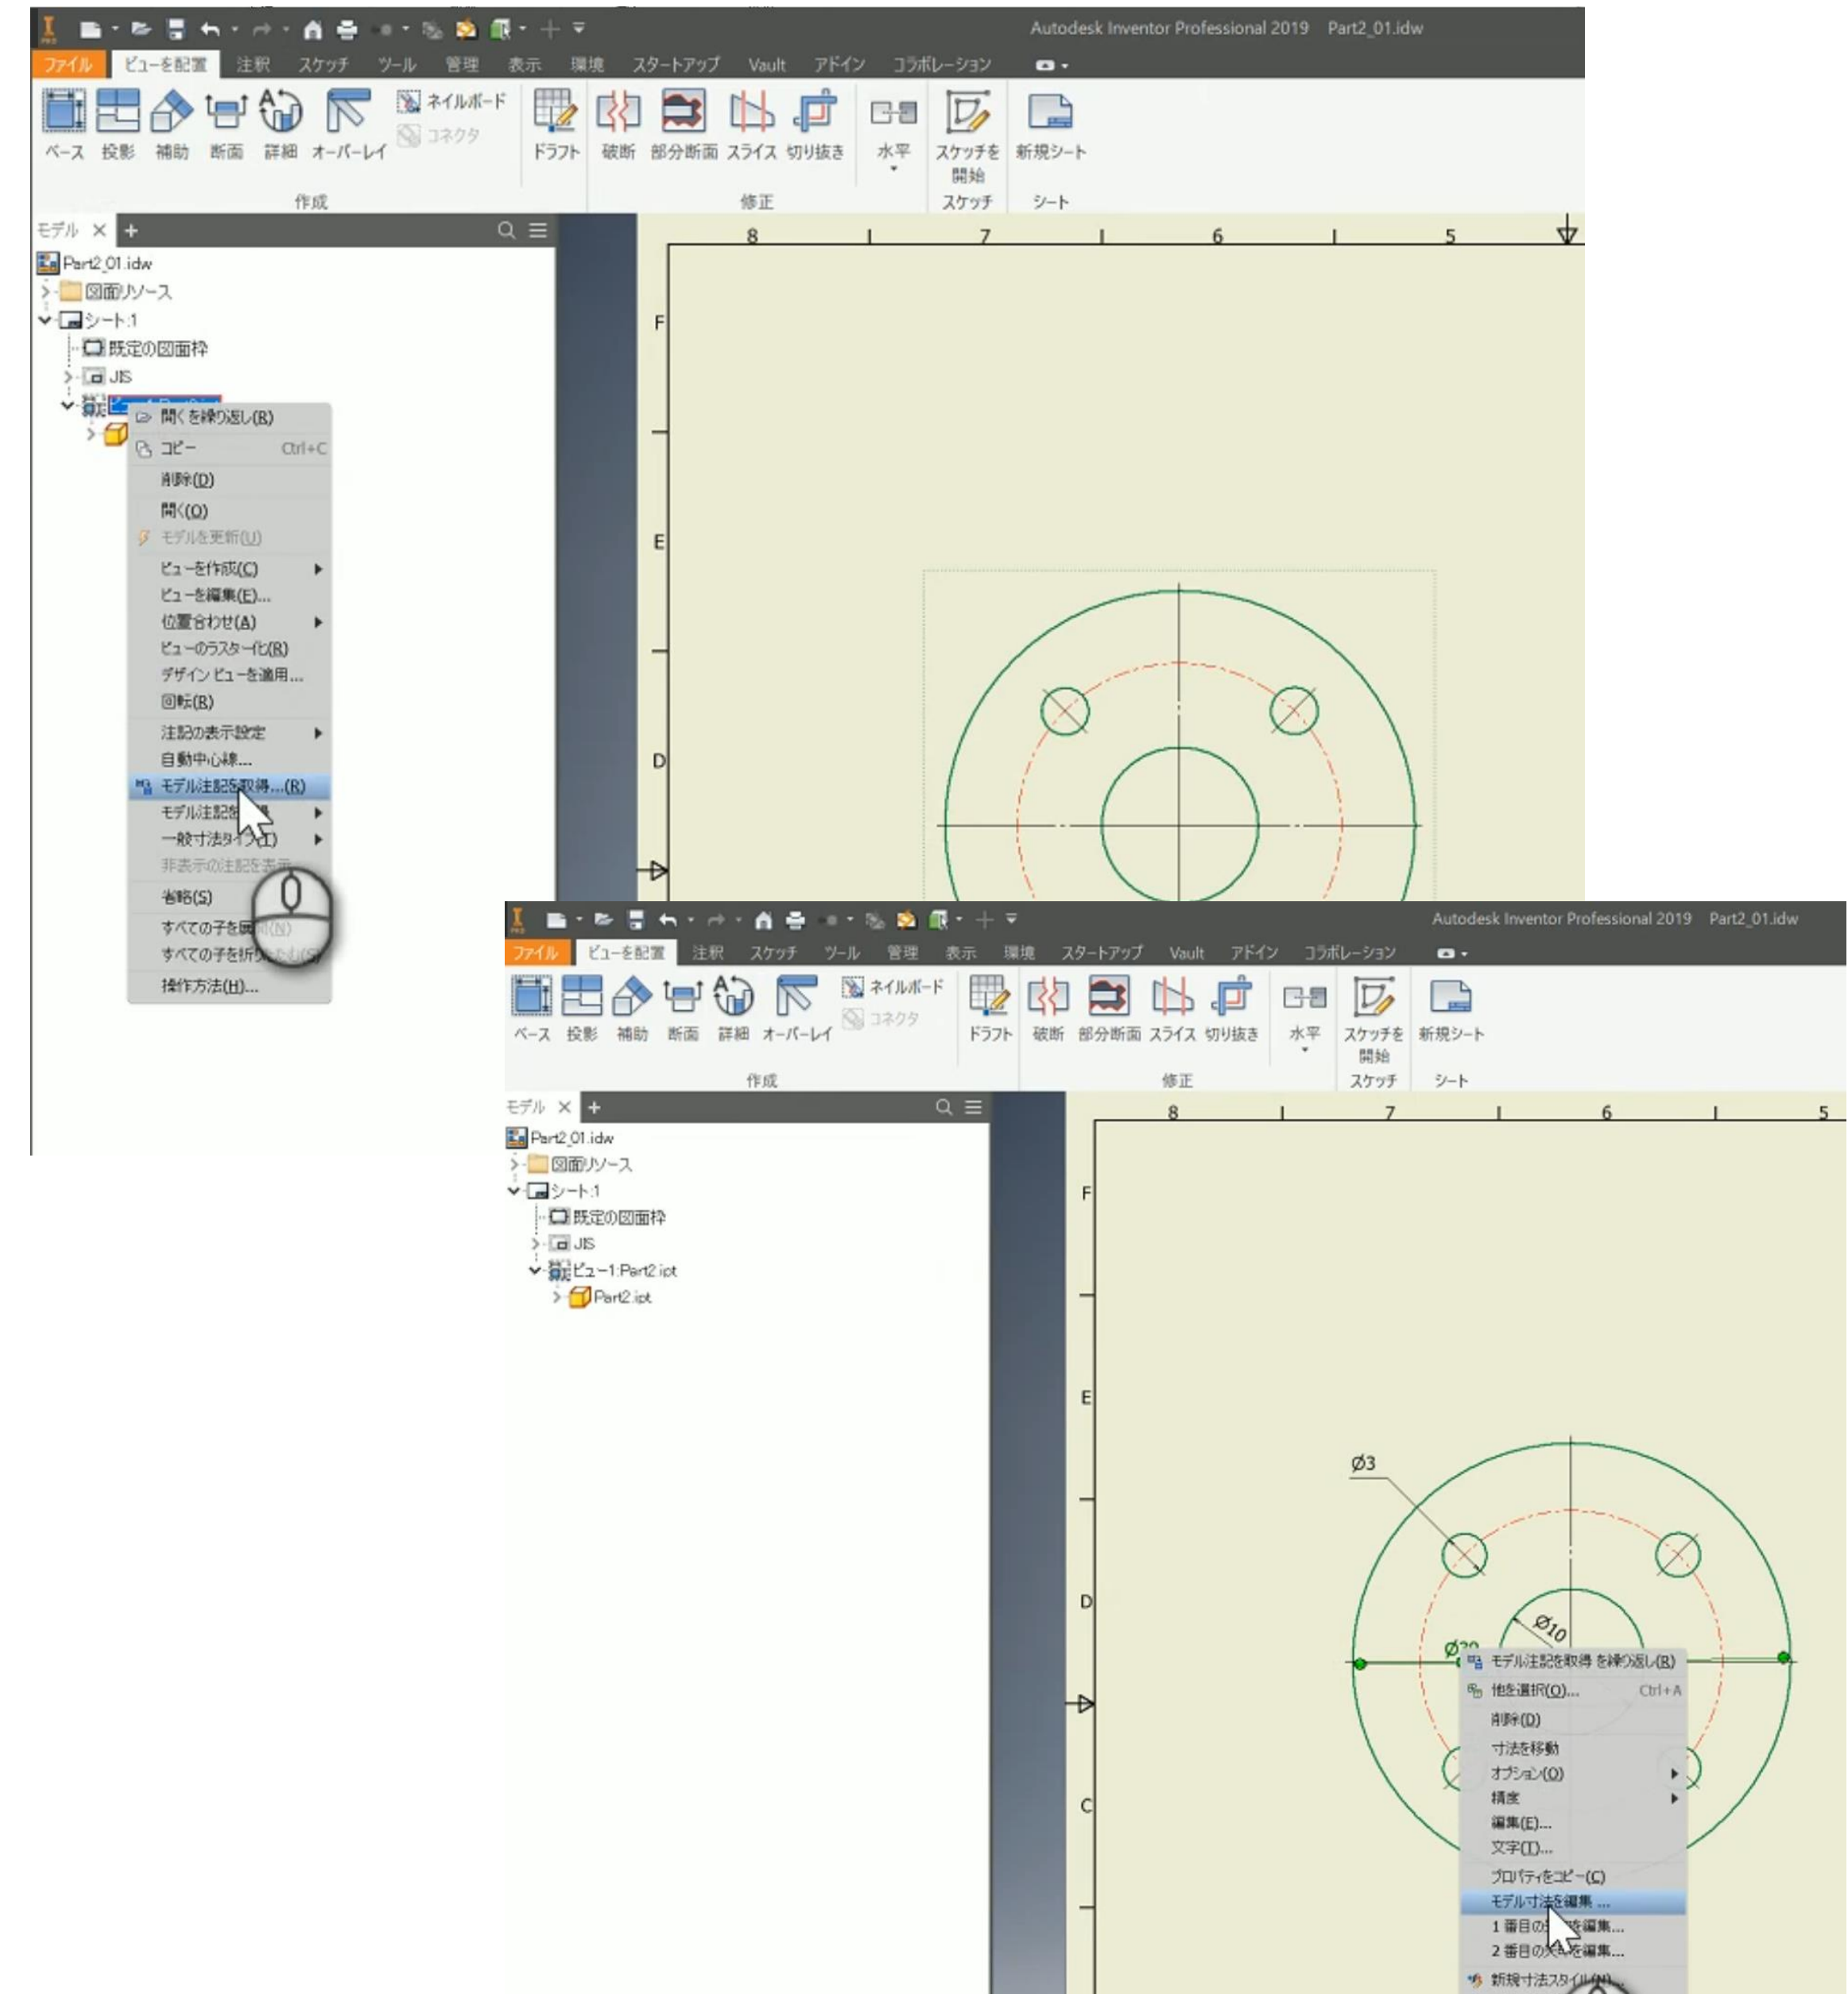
Autodesk Inventor Professional 2019 Part2_01.idw

ファイル ビューを配置 注釈 スケッチ ツール 管理 表示 環境 スタートアップ Vault アドイン コラボレーション

ベース 投影 補助 断面 詳細 オーバーレイ ネイルボード コネクタ ドラフト 破断 部分断面 スライス 切り抜き 水平 スケッチを開始 新規シート

作成 修正 スケッチ シート

モデル ×  +

Part2_01.idw
図面リソース
シート:1
既定の図面枠
JIS

開くを繰り返し(R)
コピー Ctrl+C
削除(D)
開く(O)
モデルを更新(U)
ビューを作成(C)
ビューを編集(E)...
位置合わせ(A)
ビューのラスター化(R)
デザイン ビューを適用...
回転(R)
注記の表示設定
自動中心線...
モデル注記を取得...(R)
モデル注記
一般寸法タイプ(T)
非表示の注記を表示
省略(S)
すべての子を展開(N)
すべての子を折りたたむ(C)
操作方法(H)...

8 7 6 5
F E D

Autodesk Inventor Professional 2019 Part2_01.idw

ファイル ビューを配置 注釈 スケッチ ツール 管理 表示 環境 スタートアップ Vault アドイン コラボレーション

ベース 投影 補助 断面 詳細 オーバーレイ ネイルボード コネクタ ドラフト 破断 部分断面 スライス 切り抜き 水平 スケッチを開始 新規シート

作成 修正 スケッチ シート

モデル ×  +

Part2_01.idw
図面リソース
シート:1
既定の図面枠
JIS
ビュー1:Part2.ipt
Part2.ipt

8 7 6 5
F E D C

Ø3
Ø10
Ø30

モデル注記を取得 を繰り返し(R)
他を選択(O)... Ctrl+A
削除(D)
寸法を移動
オプション(O)
精度
編集(E)...
文字(T)...
プロパティをコピー(C)
モデル寸法を編集 ...
1 番目の矢印を編集...
2 番目の矢印を編集...
新規寸法スタイル(N)...